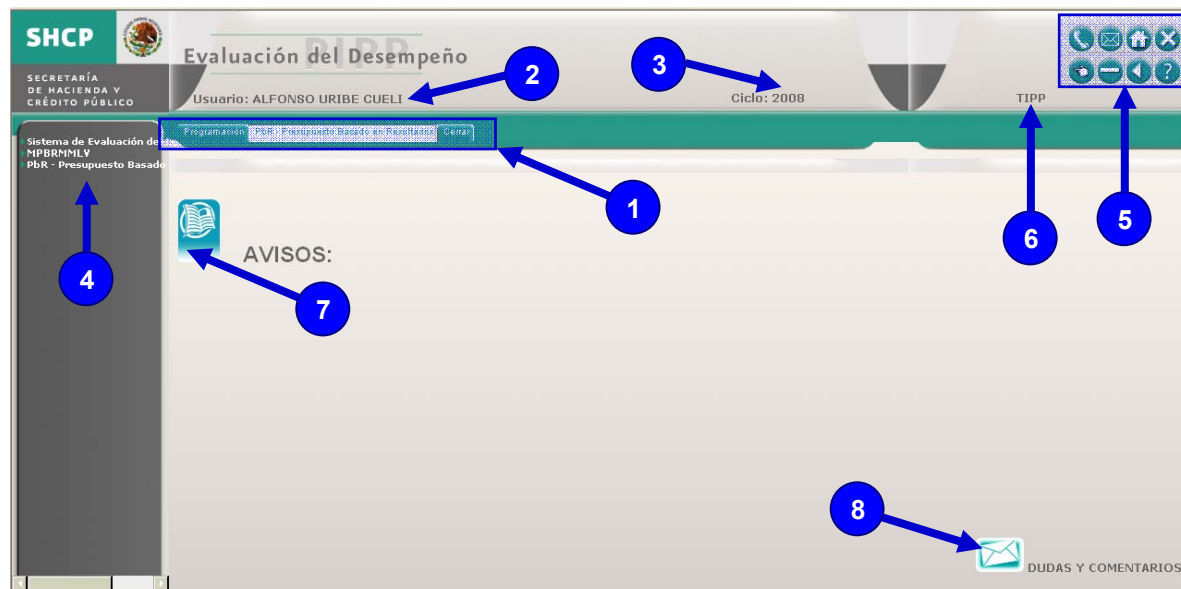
SHCP

SECRETARÍA DE HACIENDA Y CRÉDITO PÚBLICO

PIPP

Evaluación del Desempeño

Usuario: ALFONSO URIBE CUELI

Ciclo: 2008

TIPP

2

3

5

Programación | PbR - Presupuesto Basado en Resultados | Cerrar

1

Sistema de Evaluación de
MPBRMMLV
PbR - Presupuesto Basado

4

6

AVISOS:

7

8

DUDAS Y COMENTARIOS